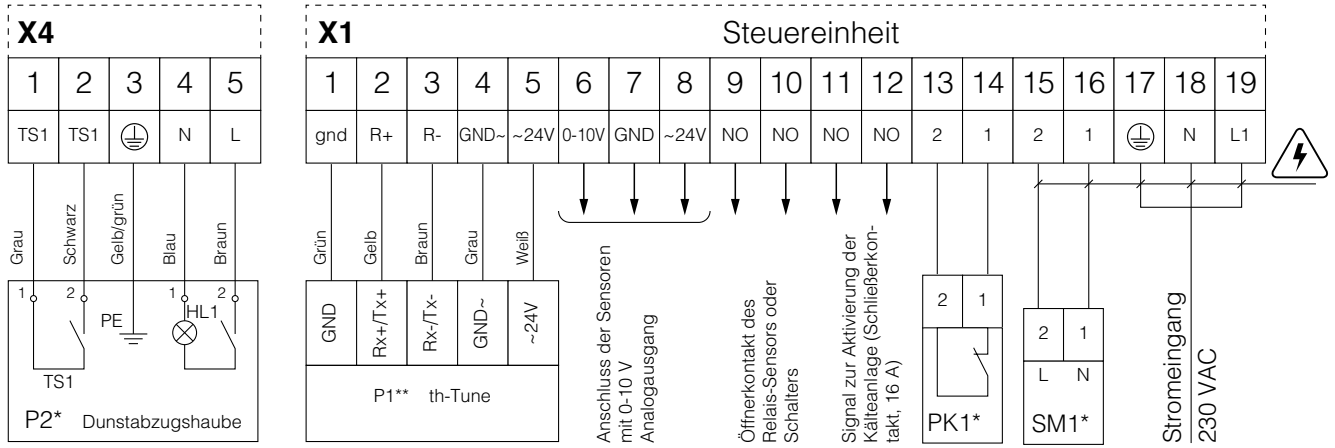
X4

| 1 | 2 | 3 | 4 | 5 |
|---|---|---|---|---|
| TS1 | TS1 | ⏚ | N | L |

Grau
Schwarz
Gelb/grün
Blau
Braun

1 2 PE 1 HL1 2
TS1
P2* Dunstabzugshaube

X1 Steuereinheit

| 1 | 2 | 3 | 4 | 5 | 6 | 7 | 8 | 9 | 10 | 11 | 12 | 13 | 14 | 15 | 16 | 17 | 18 | 19 |
|---|---|---|---|---|---|---|---|---|---|---|---|---|---|---|---|---|---|---|
| gnd | R+ | R- | GND~ | ~24V | 0-10V | GND | ~24V | NO | NO | NO | NO | 2 | 1 | 2 | 1 | ⏚ | N | L1 |

Grün
Gelb
Braun
Grau
Weiß

GND
Rx+/Tx+
Rx-/Tx-
GND~
~24V

P1** th-Tune

Anschluss der Sensoren mit 0-10 V Analogausgang

Öffnerkontakt des Relais-Sensors oder Schalters

Signal zur Aktivierung der Kälteanlage (Schließerkontakt, 16 A)

2 1
PK1*

2 1
L N
SM1*

Stromeingang 230 VAC